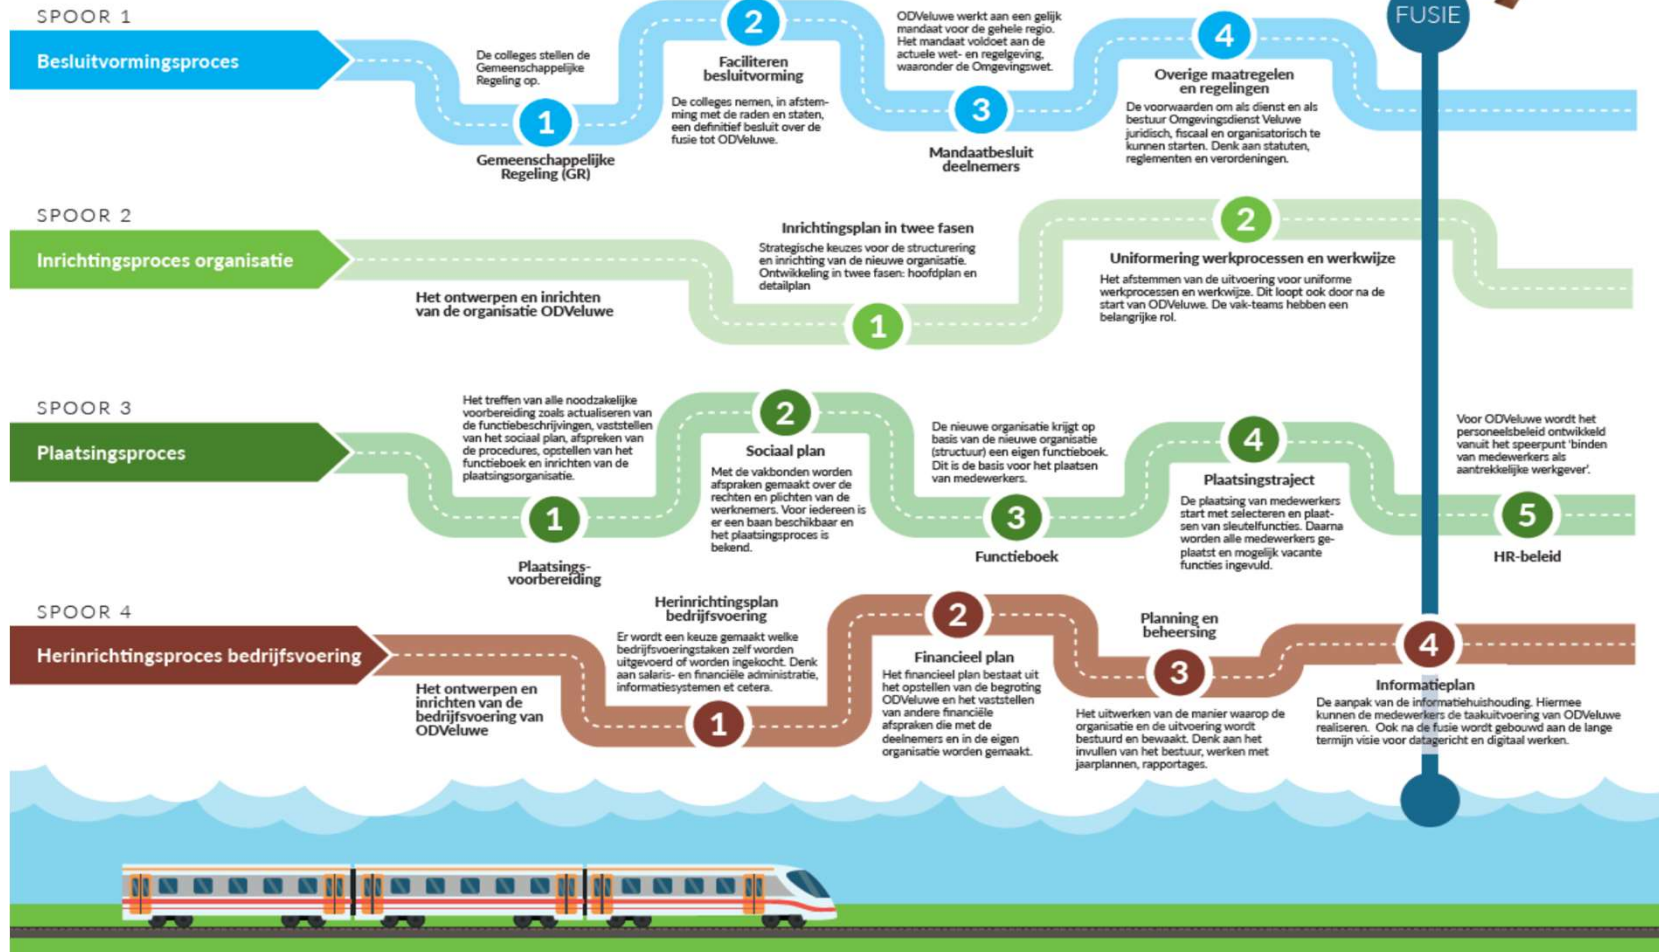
SPOOR 1

Besluitvormingsproces

De colleges stellen de Gemeenschappelijke Regeling op.

1

Gemeenschappelijke Regeling (GR)

2

Faciliteren besluitvorming

De colleges nemen, in afstemming met de raden en staten, een definitief besluit over de fusie tot ODVeluwe.

ODVeluwe werkt aan een gelijk mandaat voor de gehele regio. Het mandaat voldoet aan de actuele wet- en regelgeving, waaronder de Omgevingswet.

3

Mandaatbesluit deelnemers

4

Overige maatregelen en regelingen

De voorwaarden om als dienst en als bestuur Omgevingsdienst Veluwe juridisch, fiscaal en organisatorisch te kunnen starten. Denk aan statuten, reglementen en verordeningen.

FUSIE

SPOOR 2

Inrichtingsproces organisatie

Het ontwerpen en inrichten van de organisatie ODVeluwe

Inrichtingsplan in twee fasen

Strategische keuzes voor de structurering en inrichting van de nieuwe organisatie. Ontwikkeling in twee fasen: hoofdplan en detailplan

1

2

Uniformering werkprocessen en werkwijze

Het afstemmen van de uitvoering voor uniforme werkprocessen en werkwijze. Dit loopt ook door na de start van ODVeluwe. De vak-teams hebben een belangrijke rol.

SPOOR 3

Plaatsingsproces

Het treffen van alle noodzakelijke voorbereiding zoals actualiseren van de functiebeschrijvingen, vaststellen van het sociaal plan, afspreken van de procedures, opstellen van het functieboek en inrichten van de plaatsingsorganisatie.

1

Plaatsingsvoorbereiding

2

Sociaal plan

Met de vakbonden worden afspraken gemaakt over de rechten en plichten van de werknemers. Voor iedereen is er een baan beschikbaar en het plaatsingsproces is bekend.

De nieuwe organisatie krijgt op basis van de nieuwe organisatie (structuur) een eigen functieboek. Dit is de basis voor het plaatsen van medewerkers.

3

Functieboek

4

Plaatsingstraject

De plaatsing van medewerkers start met selecteren en plaatsen van sleutelfuncties. Daarna worden alle medewerkers geplaatst en mogelijk vacante functies ingevuld.

Voor ODVeluwe wordt het personeelsbeleid ontwikkeld vanuit het speerpunt 'binden van medewerkers als aantrekkelijke werkgever'.

5

HR-beleid

SPOOR 4

Herinrichtingsproces bedrijfsvoering

Het ontwerpen en inrichten van de bedrijfsvoering van ODVeluwe

Herinrichtingsplan bedrijfsvoering

Er wordt een keuze gemaakt welke bedrijfsvoeringstaken zelf worden uitgevoerd of worden ingekocht. Denk aan salaris- en financiële administratie, informatiesystemen en cetera.

1

2

Financieel plan

Het financieel plan bestaat uit het opstellen van de begroting ODVeluwe en het vaststellen van andere financiële afspraken die met de deelnemers en in de eigen organisatie worden gemaakt.

Planning en beheersing

3

Het uitwerken van de manier waarop de organisatie en de uitvoering wordt bestuurd en bewaakt. Denk aan het invullen van het bestuur, werken met jaarplannen, rapportages.

4

Informatieplan

De aanpak van de informatiehuishouding. Hiermee kunnen de medewerkers de taakuitvoering van ODVeluwe realiseren. Ook na de fusie wordt gebouwd aan de lange termijn visie voor datagericht en digitaal werken.